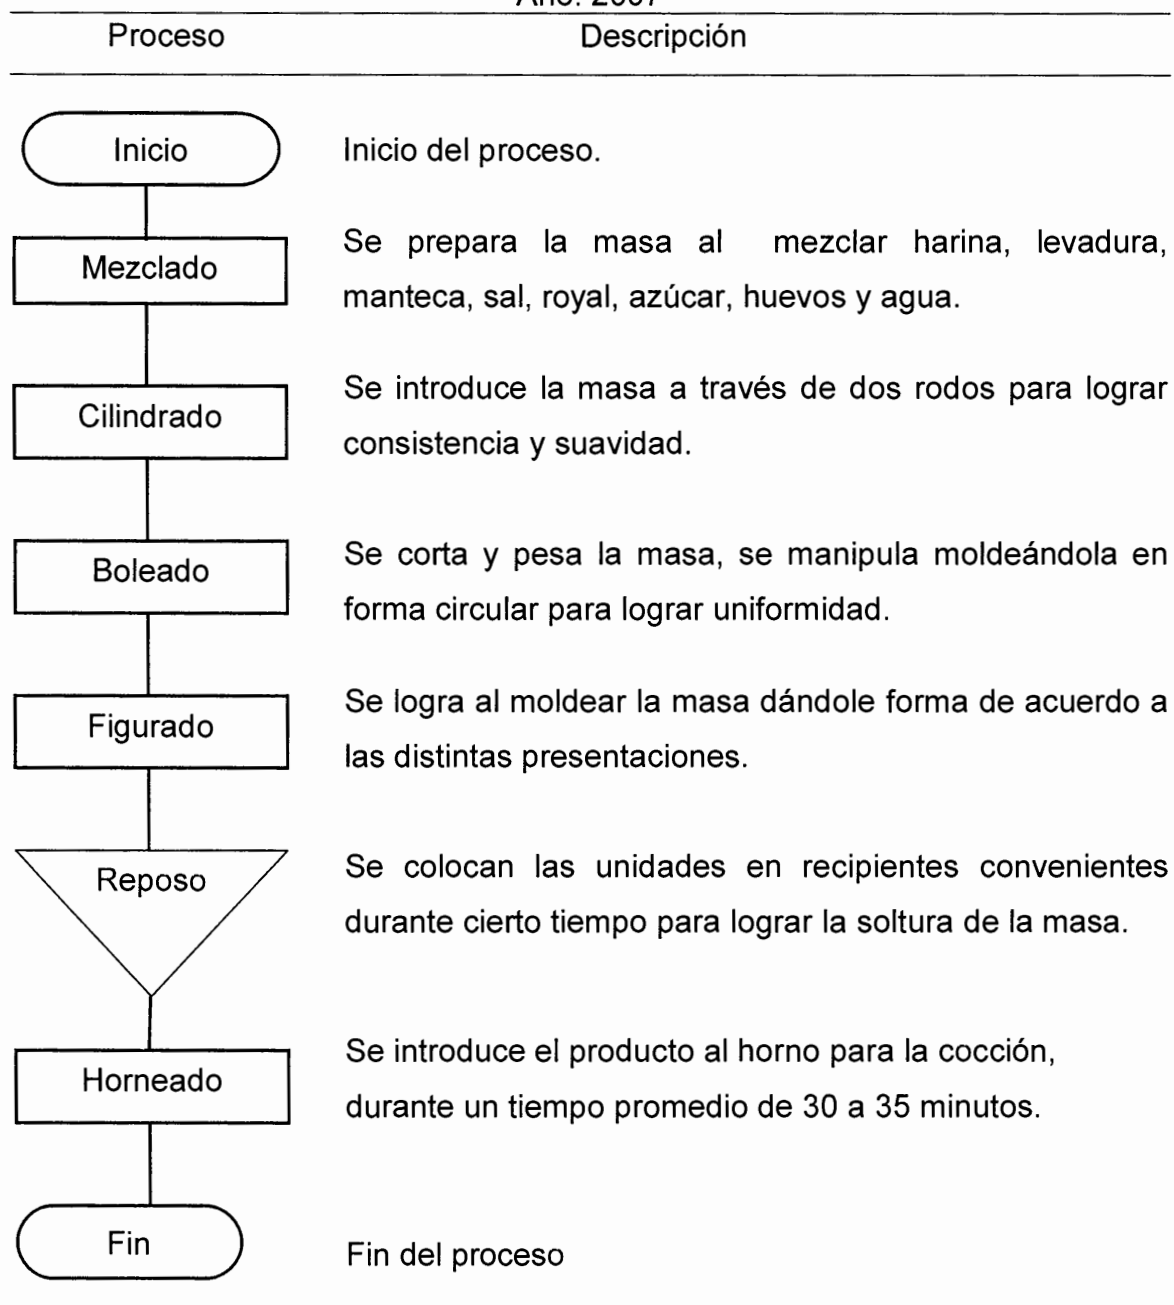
Año: 2007

Proceso | Descripción

Inicio — Inicio del proceso.

Mezclado — Se prepara la masa al mezclar harina, levadura, manteca, sal, royal, azúcar, huevos y agua.

Cilindrado — Se introduce la masa a través de dos rodos para lograr consistencia y suavidad.

Boleado — Se corta y pesa la masa, se manipula moldeándola en forma circular para lograr uniformidad.

Figurado — Se logra al moldear la masa dándole forma de acuerdo a las distintas presentaciones.

Reposo — Se colocan las unidades en recipientes convenientes durante cierto tiempo para lograr la soltura de la masa.

Horneado — Se introduce el producto al horno para la cocción, durante un tiempo promedio de 30 a 35 minutos.

Fin — Fin del proceso